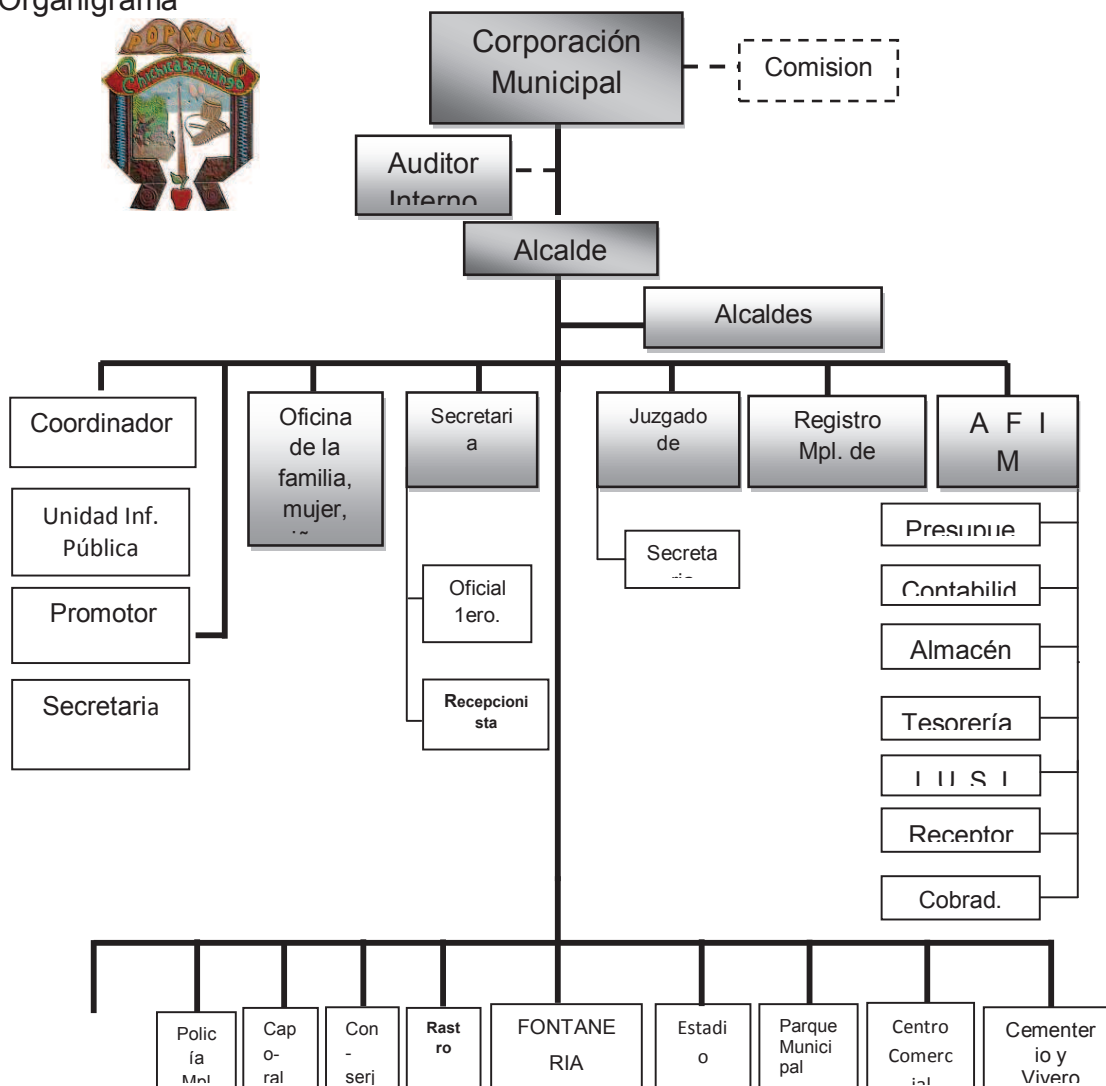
Organigrama

POPWUJ
Chichicastenango

Corporación Municipal

Comision

Auditor Interno

Alcalde

Alcaldes

Coordinador

Unidad Inf. Pública

Promotor

Secretaria

Oficina de la familia, mujer, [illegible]

Secretaria

Oficial 1ero.

Recepcionista

Juzgado de

Secretaria

Registro Mpl. de

A F I M

Presupue

Contabilid

Almacén

Tesorería

I U S I

Receptor

Cobrad.

Policía Mpl

Caporal

Conserj

Rastro

FONTANERIA

Estadio

Parque Municipal

Centro Comercial

Cementerio y Vivero